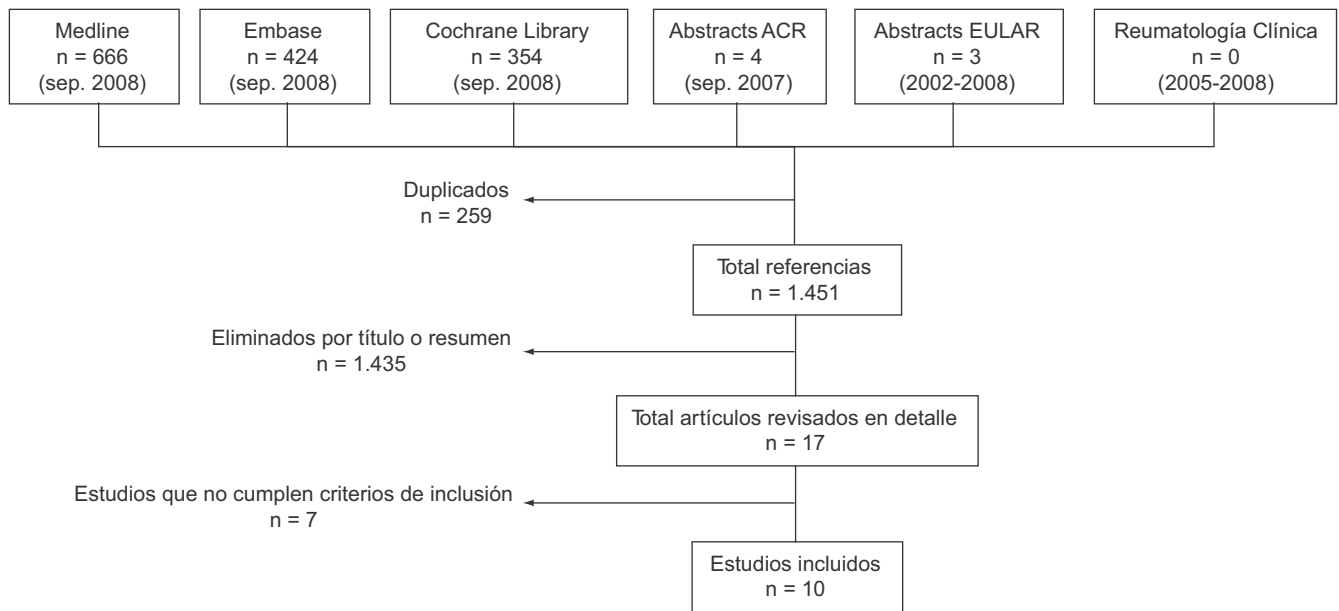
Medline
n = 666
(sep. 2008)

Embase
n = 424
(sep. 2008)

Cochrane Library
n = 354
(sep. 2008)

Abstracts ACR
n = 4
(sep. 2007)

Abstracts EULAR
n = 3
(2002-2008)

Reumatología Clínica
n = 0
(2005-2008)

Duplicados
n = 259

Total referencias
n = 1.451

Eliminados por título o resumen
n = 1.435

Total artículos revisados en detalle
n = 17

Estudios que no cumplen criterios de inclusión
n = 7

Estudios incluidos
n = 10